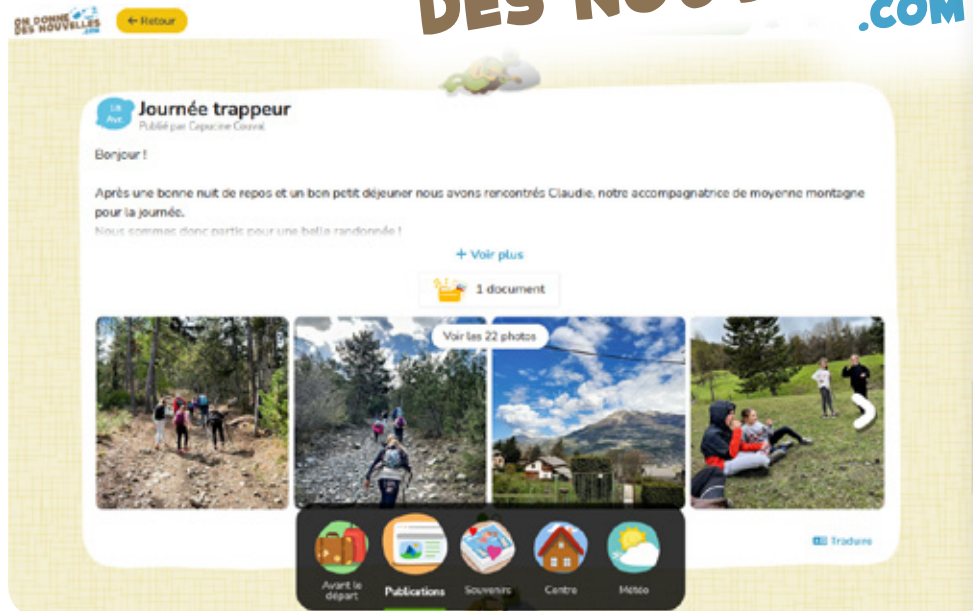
ON DONNE DES NOUVELLES .com

← Retour

DES NOU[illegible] .COM

18 Avr.

Journée trappeur

Publié par Capucine Coovat

Bonjour !

Après une bonne nuit de repos et un bon petit déjeuner nous avons rencontrés Claudie, notre accompagnatrice de moyenne montagne pour la journée.

Nous sommes donc partis pour une belle randonnée !

+ Voir plus

1 document

Voir les 22 photos

Traduire

Avant le départ

Publications

Souvenirs

Centre

Météo